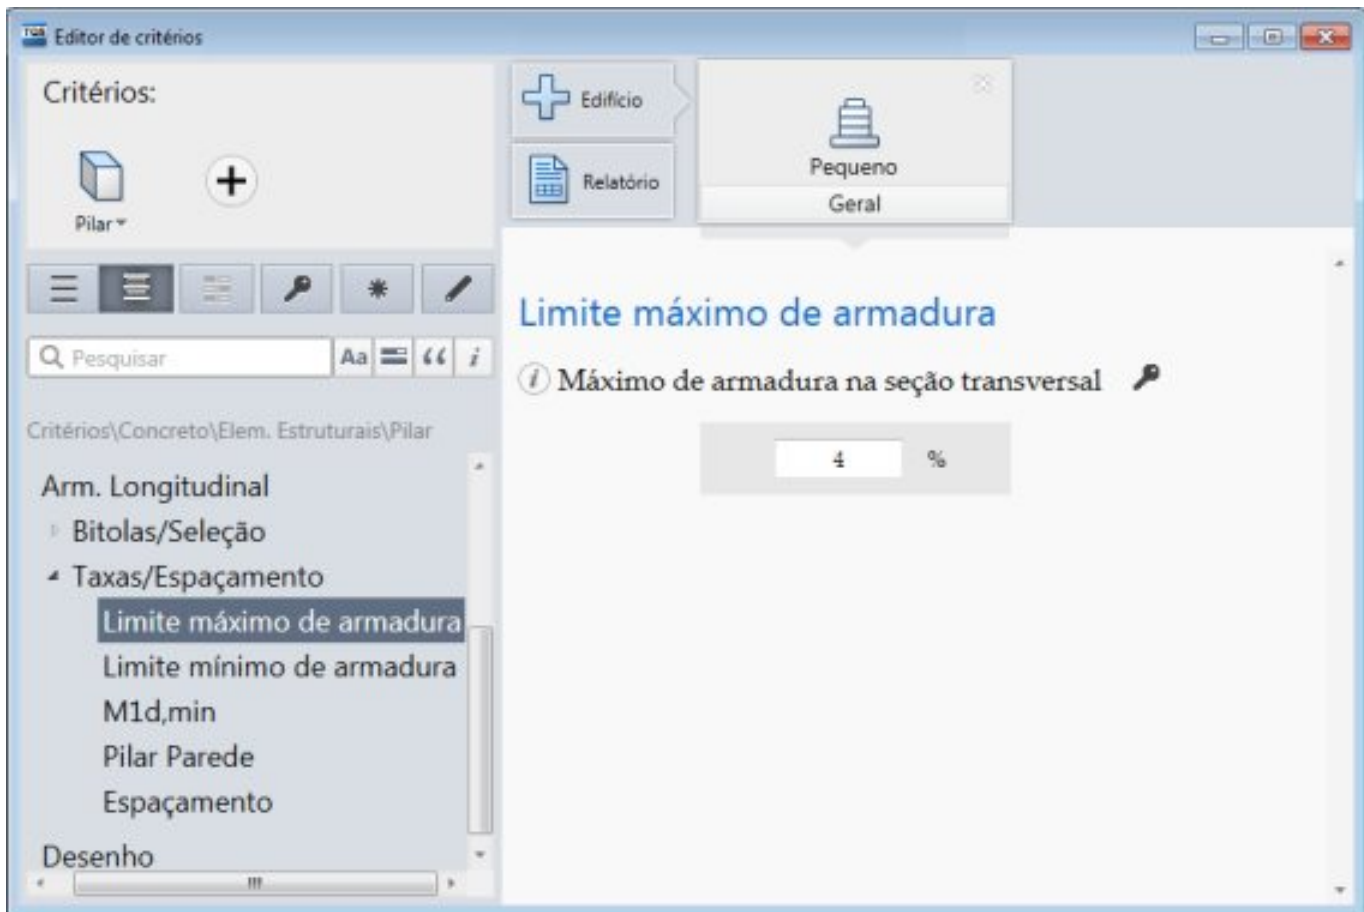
Editor de critérios

Critérios:

Pilar

Pesquisar

Aa

Critérios\Concreto\Elem. Estruturais\Pilar

Arm. Longitudinal
Bitolas/Seleção
Taxas/Espaçamento
Limite máximo de armadura
Limite mínimo de armadura
M1d,min
Pilar Parede
Espaçamento
Desenho

Edifício
Relatório

Pequeno
Geral

Limite máximo de armadura

Máximo de armadura na seção transversal

4 %